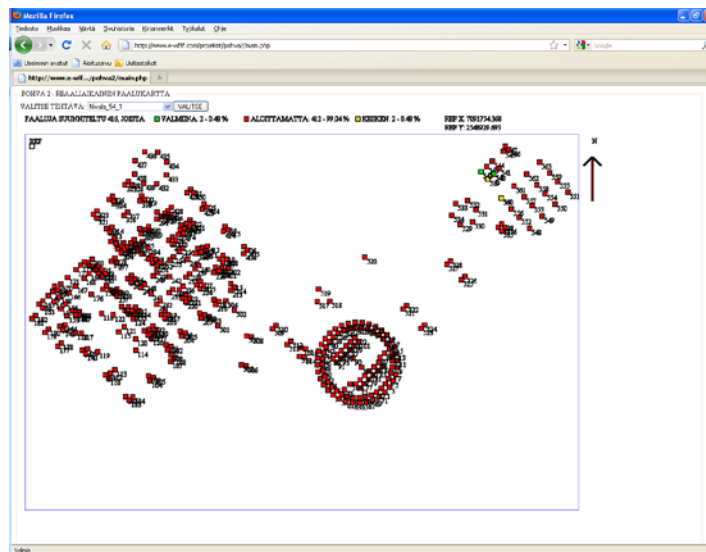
Mozilla Firefox

Tiedosto Muokkaa Näytä Sivuhistoria Kirjanmerkit Työkalut Ohje

http://www.e-wiff.com/projektit/pohva2/main.php

Google

Useimmin avatut Aloitussivu Uutisotsikot

http://www.e-wiff....i/pohva2/main.php

POHVA 2 - REAALIAIKAINEN PAALUKARTTA

VALITSE TYÖMAA: Nivala_S4_1 VALITSE

PAALUJA SUUNNITELTU 418, JOISTA: VALMIINA: 2 - 0.48 % ALOITTAMATTA: 412 - 99.04 % KESKEN: 2 - 0.48 %

REF X: 7091734.368
REF Y: 2548920.693

REF

N

Valmis